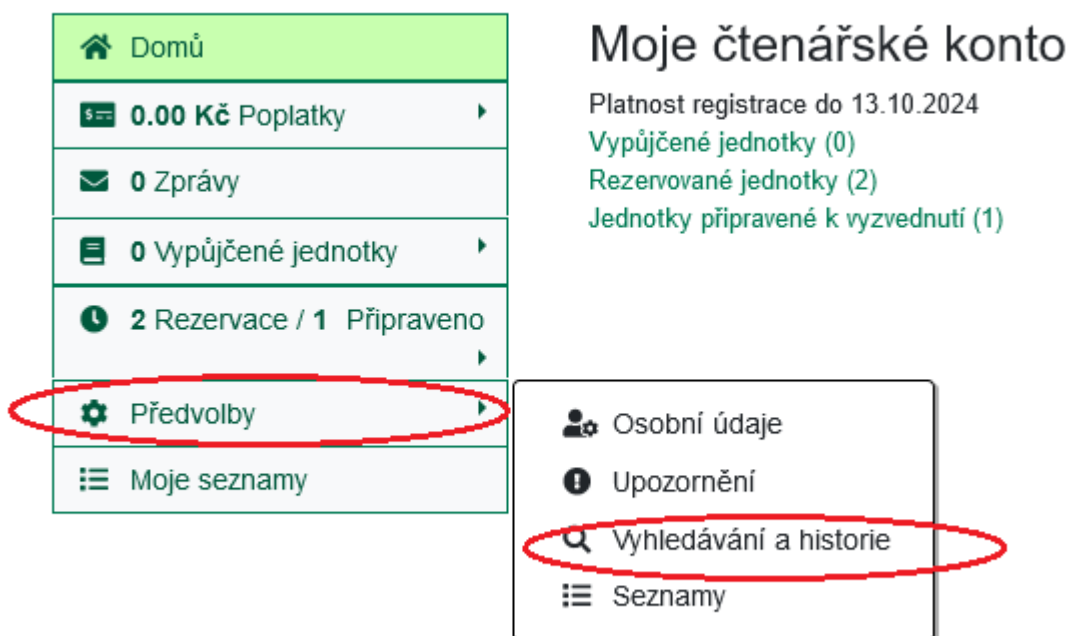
Domů

0.00 Kč Poplatky

0 Zprávy

0 Vypůjčené jednotky

2 Rezervace / 1 Připraveno

Předvolby

Moje seznamy

Moje čtenářské konto

Platnost registrace do 13.10.2024
Vypůjčené jednotky (0)
Rezervované jednotky (2)
Jednotky připravené k vyzvednutí (1)

Osobní údaje

Upozornění

Vyhledávání a historie

Seznamy